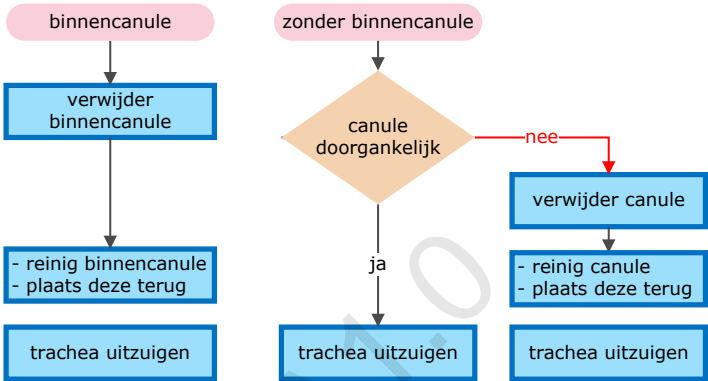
binnencanule

verwijder binnencanule

- reinig binnencanule
- plaats deze terug

trachea uitzuigen

zonder binnencanule

canule doorgankelijk

nee

ja

trachea uitzuigen

verwijder canule

- reinig canule
- plaats deze terug

trachea uitzuigen